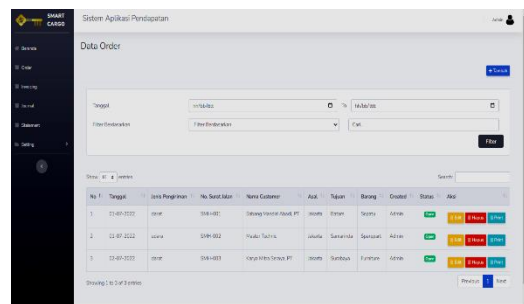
SMART CARGO

Sistem Aplikasi Pendapatan

Admin

Beranda
Order
Kendaraan
Jurnal
Statement
Setting

Data Order

+ Tambah

Tanggal
mm/dd/yyyy
To
mm/dd/yyyy

Filter Berdasarkan
Filter Berdasarkan
Cari

Filter

Show 10 entries
Search:

| No | Tanggal | Jenis Pengiriman | No. Surat Jalan | Nama Customer | Asal | Tujuan | Barang | Created | Status | Aksi |
|---|---|---|---|---|---|---|---|---|---|---|
| 1 | 21-07-2022 | darat | SMH-001 | Sebang Mandiri Abadi, PT | Jakarta | Bekasi | Sepatu | Admin | Open | Edit Hapus Print |
| 2 | 21-07-2022 | udara | SMH-002 | Mulia Techno | Jakarta | Samarinda | Sparepart | Admin | Open | Edit Hapus Print |
| 3 | 21-07-2022 | darat | SMH-003 | Karya Mitra Sejaya, PT | Jakarta | Surabaya | Furniture | Admin | Open | Edit Hapus Print |

Showing 1 to 3 of 3 entries

Previous 1 Next